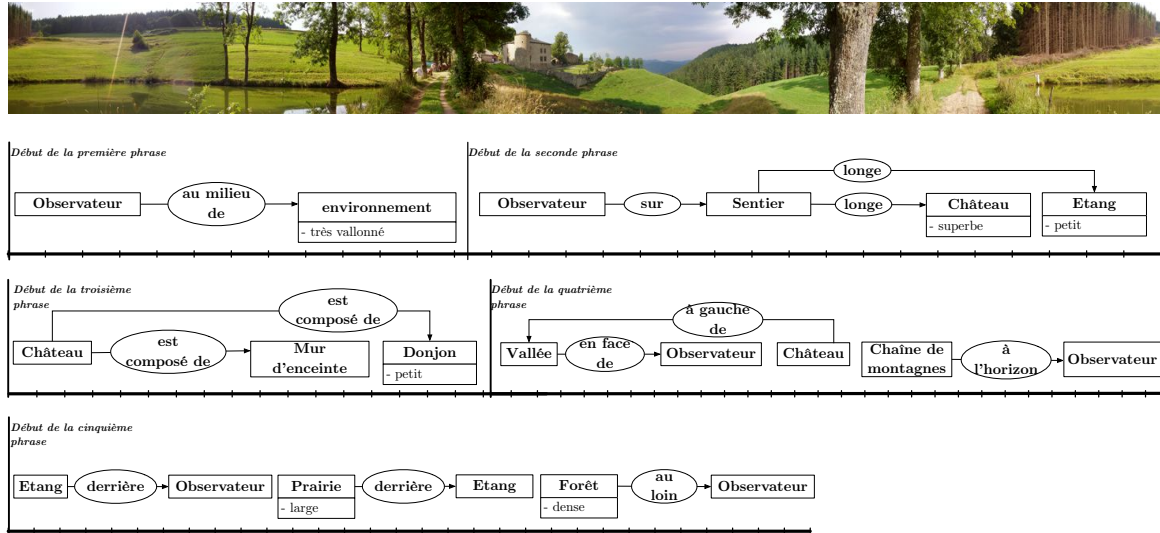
Début de la première phrase

Observateur

au milieu de

environnement
- très vallonné

Début de la seconde phrase

longe

Observateur

sur

Sentier

longe

Château
- superbe

Etang
- petit

Début de la troisième phrase

est composé de

Château

est composé de

Mur d'enceinte

Donjon
- petit

Début de la quatrième phrase

à gauche de

Vallée

en face de

Observateur

Château

Chaîne de montagnes

à l'horizon

Observateur

Début de la cinquième phrase

Etang

derrière

Observateur

Prairie
- large

derrière

Etang

Forêt
- dense

au loin

Observateur